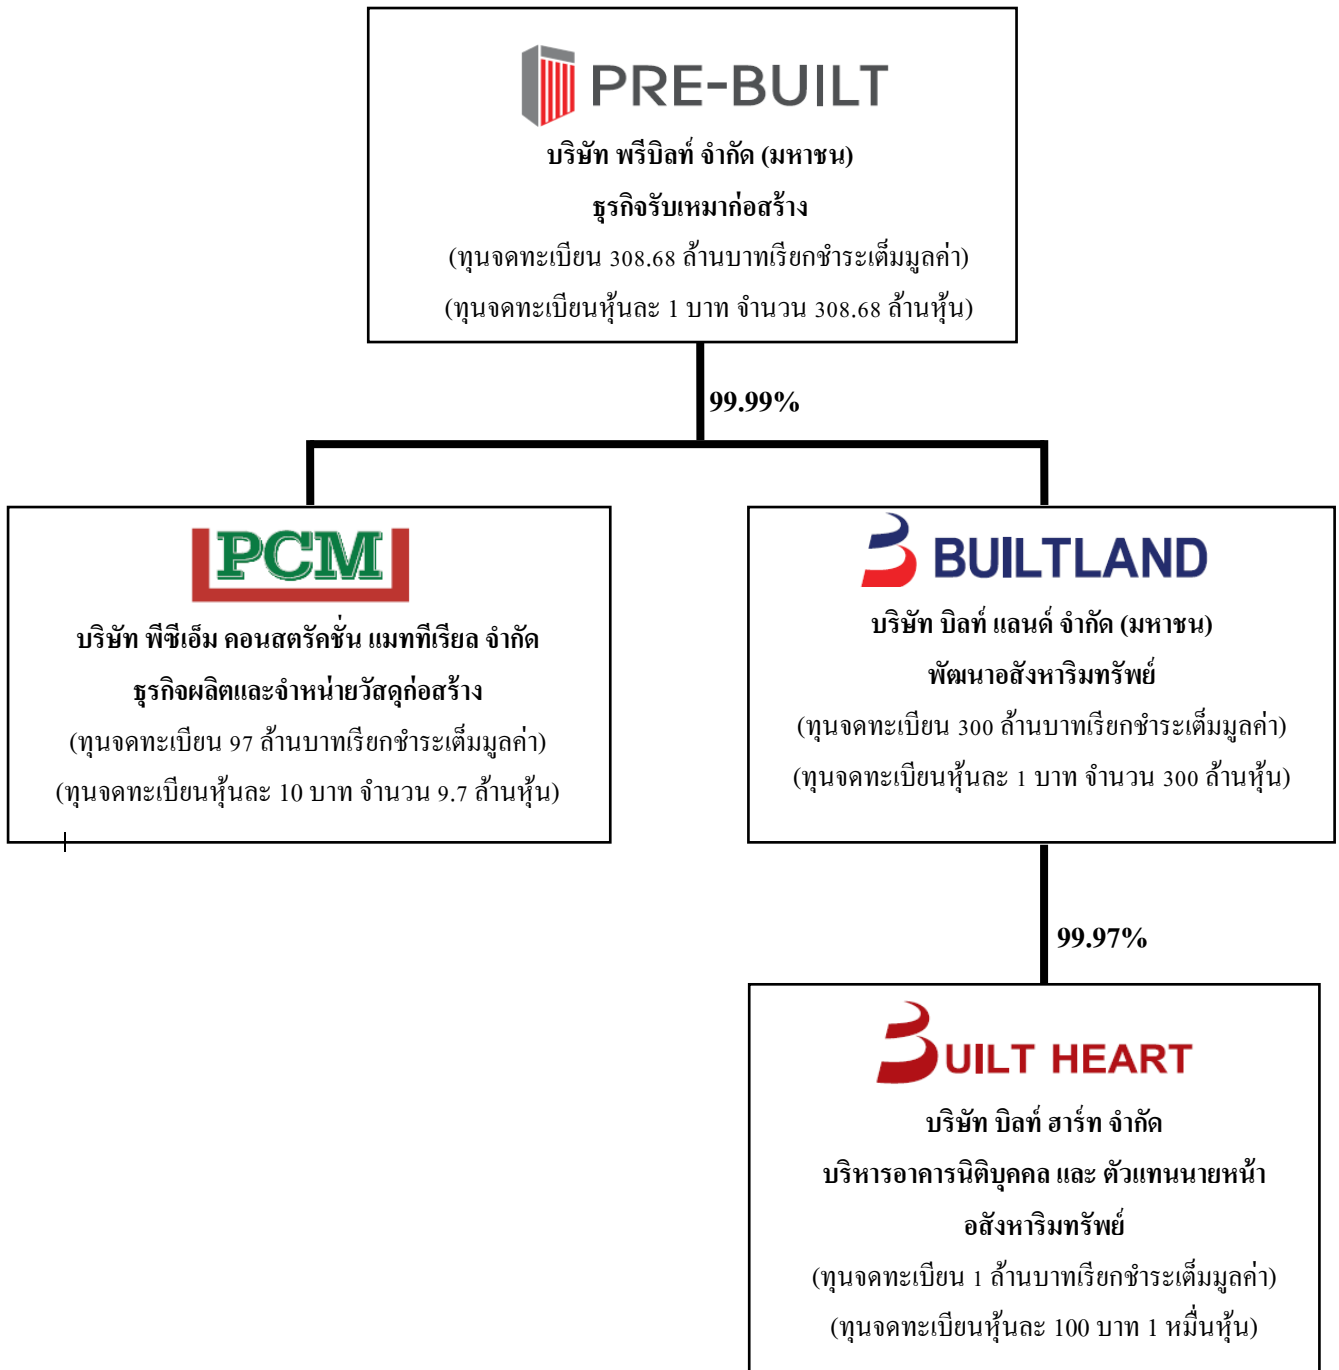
PRE-BUILT

บริษัท พรีบิลท์ จำกัด (มหาชน)

ธุรกิจรับเหมาก่อสร้าง

(ทุนจดทะเบียน 308.68 ล้านบาทเรียกชำระเต็มมูลค่า)

(ทุนจดทะเบียนหุ้นละ 1 บาท จำนวน 308.68 ล้านหุ้น)

99.99%

PCM

บริษัท พีซีเอ็ม คอนสตรัคชั่น แมททีเรียล จำกัด

ธุรกิจผลิตและจำหน่ายวัสดุก่อสร้าง

(ทุนจดทะเบียน 97 ล้านบาทเรียกชำระเต็มมูลค่า)

(ทุนจดทะเบียนหุ้นละ 10 บาท จำนวน 9.7 ล้านหุ้น)

BUILTLAND

บริษัท บิลท์ แลนด์ จำกัด (มหาชน)

พัฒนาอสังหาริมทรัพย์

(ทุนจดทะเบียน 300 ล้านบาทเรียกชำระเต็มมูลค่า)

(ทุนจดทะเบียนหุ้นละ 1 บาท จำนวน 300 ล้านหุ้น)

99.97%

UILT HEART

บริษัท บิลท์ ฮาร์ท จำกัด

บริหารอาคารนิติบุคคล และ ตัวแทนนายหน้าอสังหาริมทรัพย์

(ทุนจดทะเบียน 1 ล้านบาทเรียกชำระเต็มมูลค่า)

(ทุนจดทะเบียนหุ้นละ 100 บาท 1 หมื่นหุ้น)